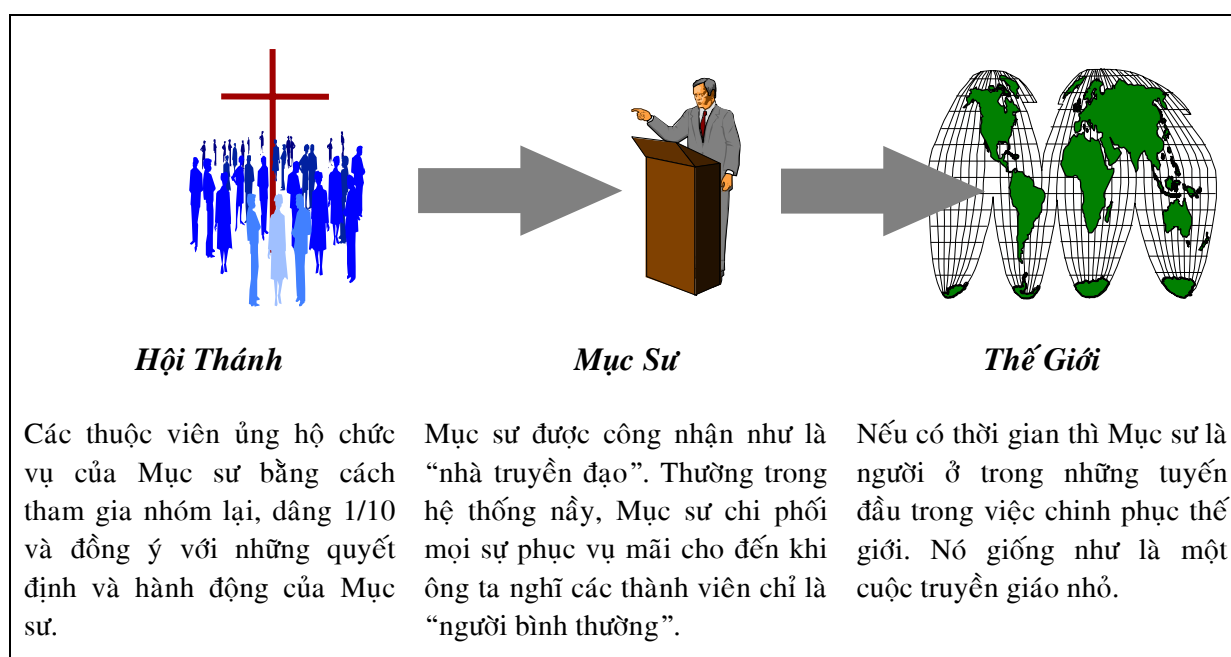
Hội Thánh

Các thuộc viên ủng hộ chức vụ của Mục sư bằng cách tham gia nhóm lại, dâng 1/10 và đồng ý với những quyết định và hành động của Mục sư.

Mục Sư

Mục sư được công nhận như là “nhà truyền đạo”. Thường trong hệ thống nầy, Mục sư chi phối mọi sự phục vụ mãi cho đến khi ông ta nghĩ các thành viên chỉ là “người bình thường”.

Thế Giới

Nếu có thời gian thì Mục sư là người ở trong những tuyến đầu trong việc chinh phục thế giới. Nó giống như là một cuộc truyền giáo nhỏ.